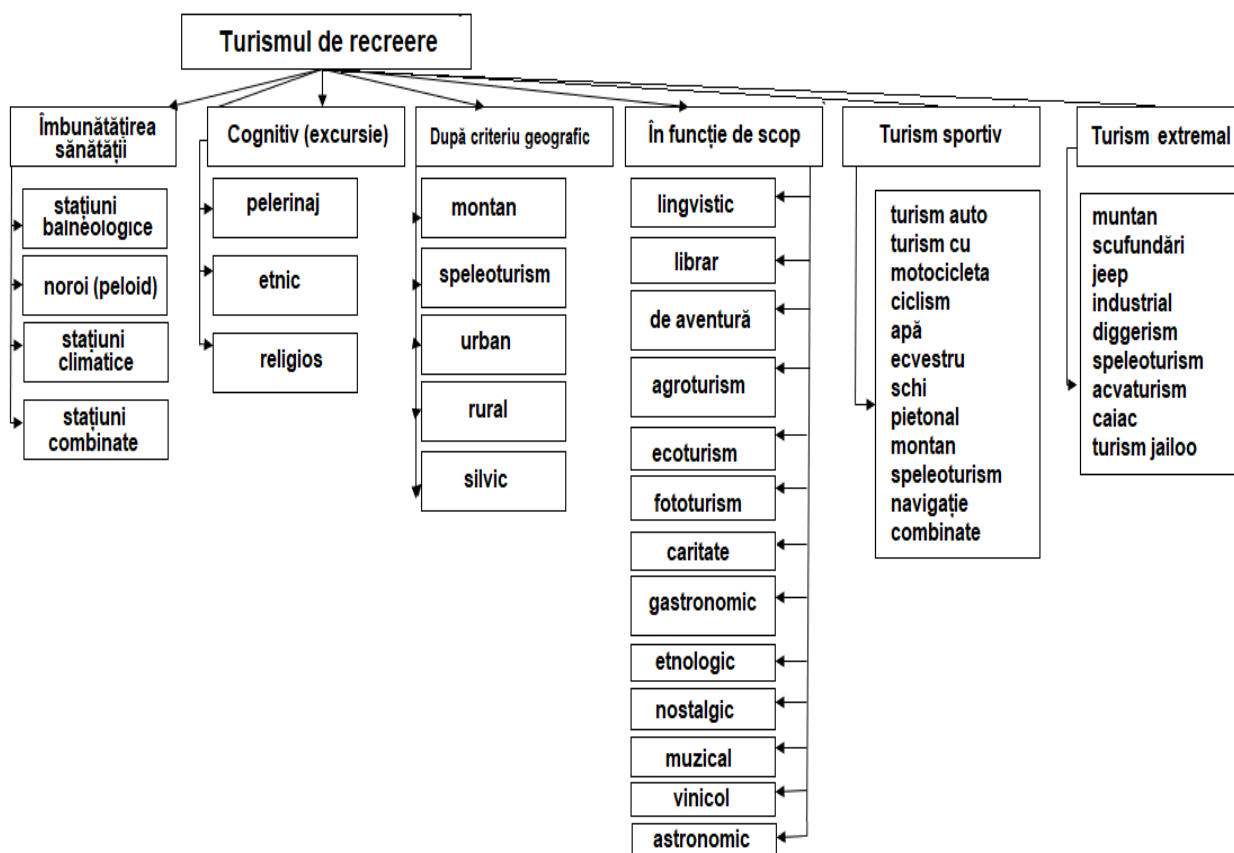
Turismul de recreere

Îmbunătățirea sănătății

stațiuni balneologice

noroi (peloid)

stațiuni climatice

stațiuni combinate

Cognitiv (excursie)

pelerinaj

etnic

religios

După criteriu geografic

montan

speleoturism

urban

rural

silvic

În funcție de scop

lingvistic

librar

de aventură

agroturism

ecoturism

fototurism

caritate

gastronomic

etnologic

nostalgic

muzical

vinicol

astronomic

Turism sportiv

turism auto
turism cu motocicleta
ciclism
apă
ecvestru
schi
pietonal
montan
speleoturism
navigație
combinate

Turism extremal

muntan
scufundări
jeep
industrial
diggerism
speleoturism
acvaturism
caiac
turism jailoo